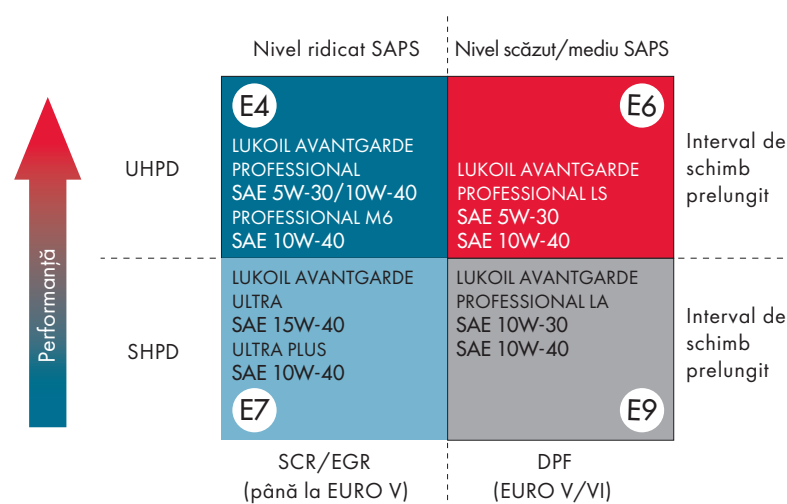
Nivel ridicat SAPS

Nivel scăzut/mediu SAPS

Performanță

UHPD

E4
LUKOIL AVANTGARDE PROFESSIONAL
SAE 5W-30/10W-40
PROFESSIONAL M6
SAE 10W-40

E6
LUKOIL AVANTGARDE PROFESSIONAL LS
SAE 5W-30
SAE 10W-40

Interval de schimb prelungit

SHPD

LUKOIL AVANTGARDE ULTRA
SAE 15W-40
ULTRA PLUS
SAE 10W-40
E7

LUKOIL AVANTGARDE PROFESSIONAL LA
SAE 10W-30
SAE 10W-40
E9

Interval de schimb prelungit

SCR/EGR
(până la EURO V)

DPF
(EURO V/VI)